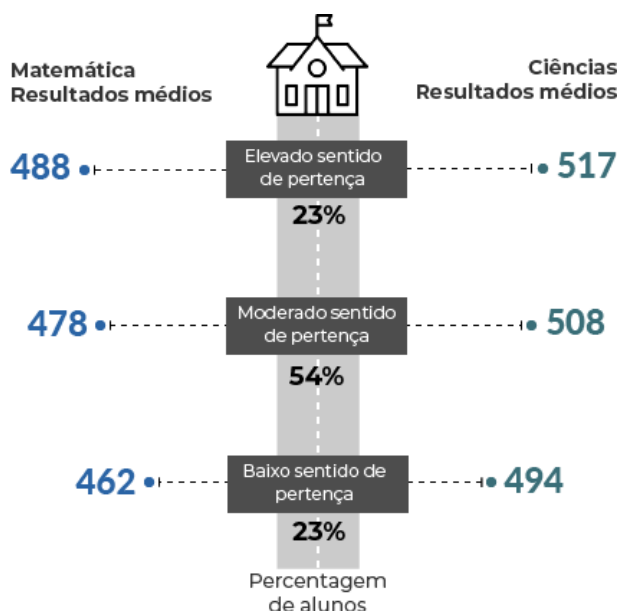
Matemática
Resultados médios

Ciências
Resultados médios

488

Elevado sentido de pertença

517

23%

478

Moderado sentido de pertença

508

54%

462

Baixo sentido de pertença

494

23%

Percentagem de alunos